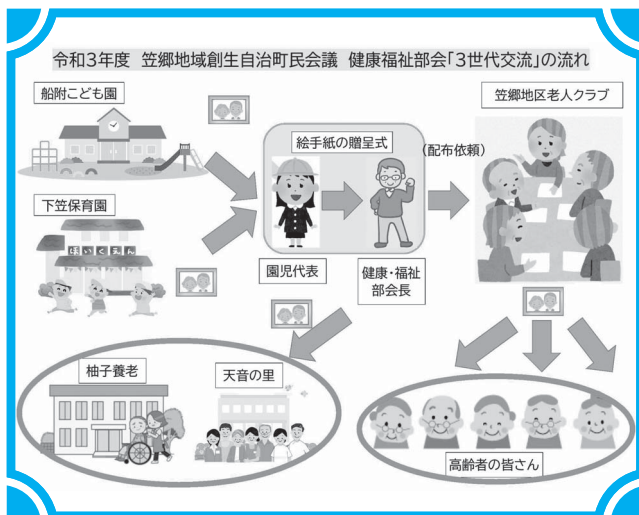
令和3年度　笠郷地域創生自治町民会議　健康福祉部会「3世代交流」の流れ

船附こども園

下笠保育園

ほいくえん

絵手紙の贈呈式

（配布依頼）

笠郷地区老人クラブ

園児代表

健康・福祉部会長

柚子養老

天音の里

高齢者の皆さん